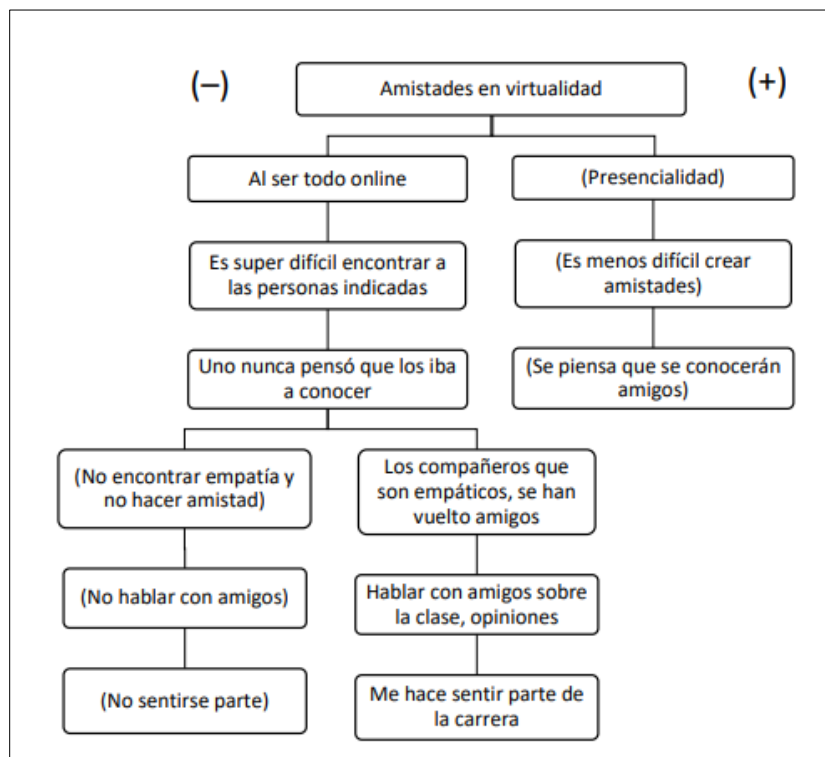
(–)

Amistades en virtualidad

(+)

Al ser todo online

(Presencialidad)

Es super difícil encontrar a las personas indicadas

(Es menos difícil crear amistades)

Uno nunca pensó que los iba a conocer

(Se piensa que se conocerán amigos)

(No encontrar empatía y no hacer amistad)

Los compañeros que son empáticos, se han vuelto amigos

(No hablar con amigos)

Hablar con amigos sobre la clase, opiniones

(No sentirse parte)

Me hace sentir parte de la carrera